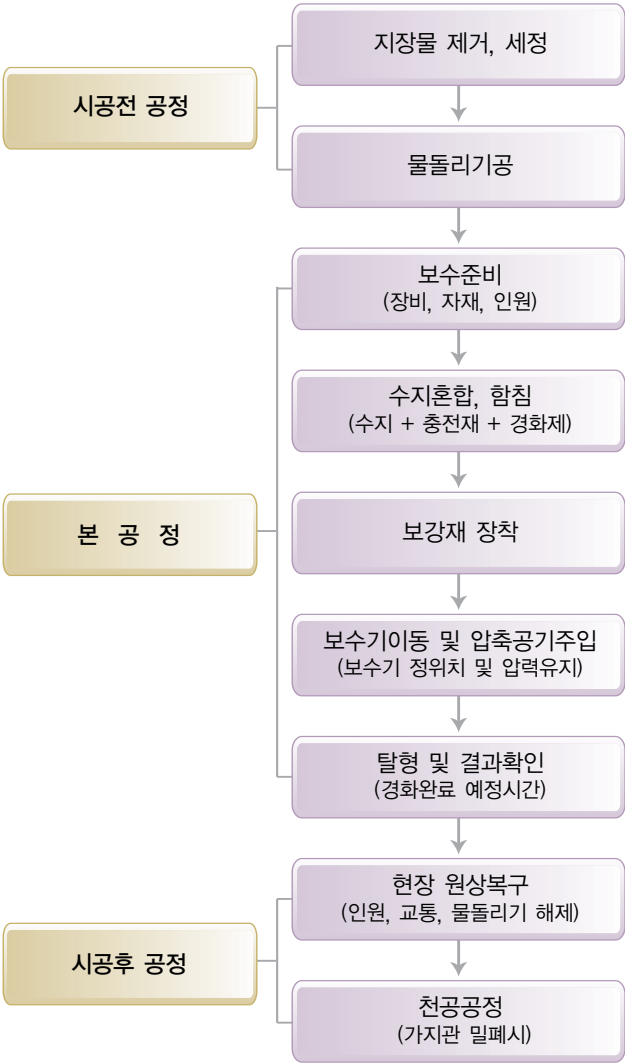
시공전 공정

지장물 제거, 세정

물돌리기공

본 공 정

보수준비
(장비, 자재, 인원)

수지혼합, 함침
(수지 + 충전재 + 경화제)

보강재 장착

보수기이동 및 압축공기주입
(보수기 정위치 및 압력유지)

탈형 및 결과확인
(경화완료 예정시간)

시공후 공정

현장 원상복구
(인원, 교통, 물돌리기 해제)

천공공정
(가지관 밀폐시)